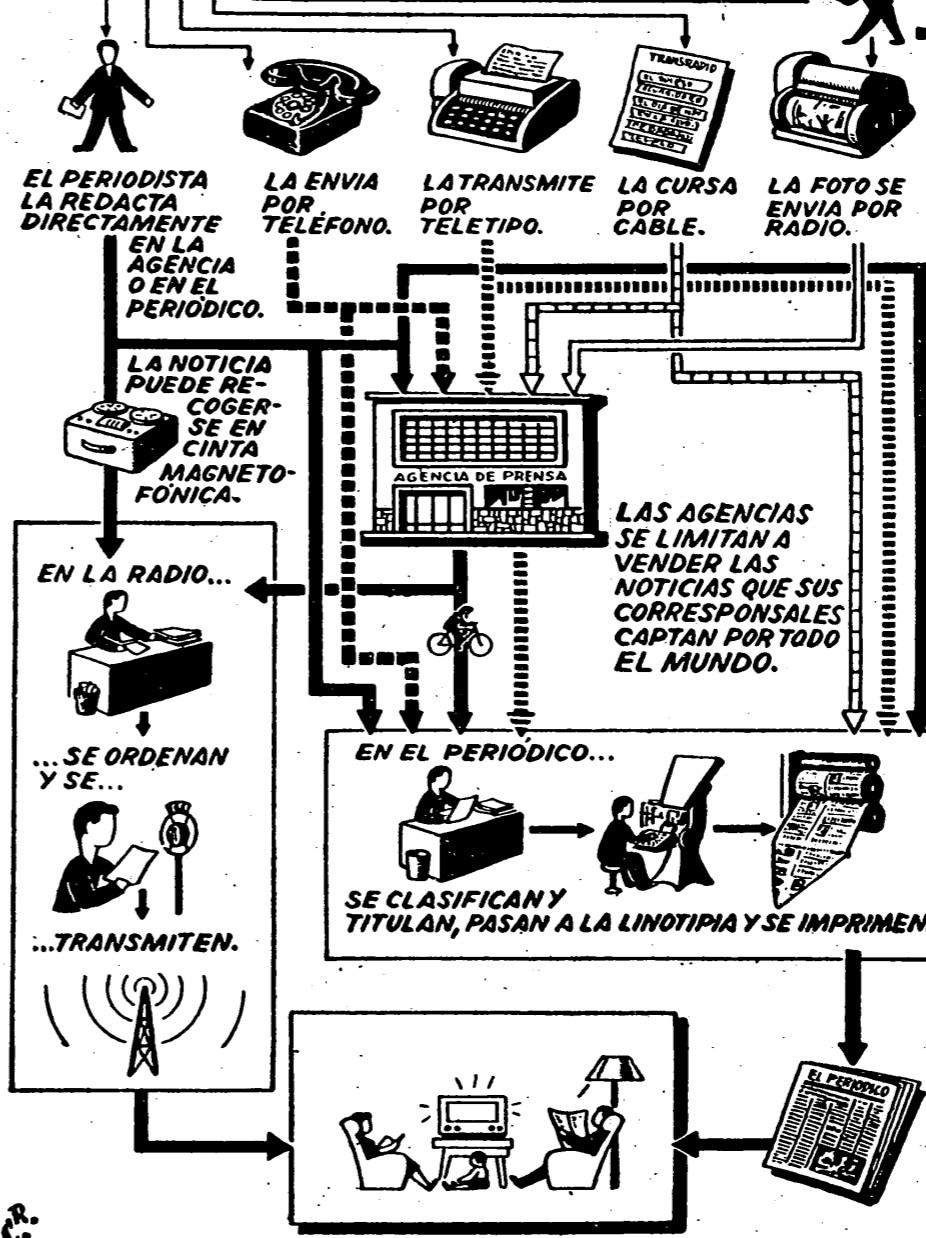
TRANSRADIO

EL PERIODISTA LA REDACTA DIRECTAMENTE EN LA AGENCIA O EN EL PERIÓDICO.

LA ENVIA POR TELÉFONO.

LA TRANSMITE POR TELETIPO.

LA CURSA POR CABLE.

LA FOTO SE ENVIA POR RADIO.

LA NOTICIA PUEDE RECOGERSE EN CINTA MAGNETOFÓNICA.

AGENCIA DE PRENSA

LAS AGENCIAS SE LIMITAN A VENDER LAS NOTICIAS QUE SUS CORRESPONSALES CAPTAN POR TODO EL MUNDO.

EN LA RADIO...

...SE ORDENAN Y SE...

...TRANSMITEN.

EN EL PERIÓDICO...

SE CLASIFICAN Y TITULAN, PASAN A LA LINOTIPIA Y SE IMPRIMEN

EL PERIODICO

R.